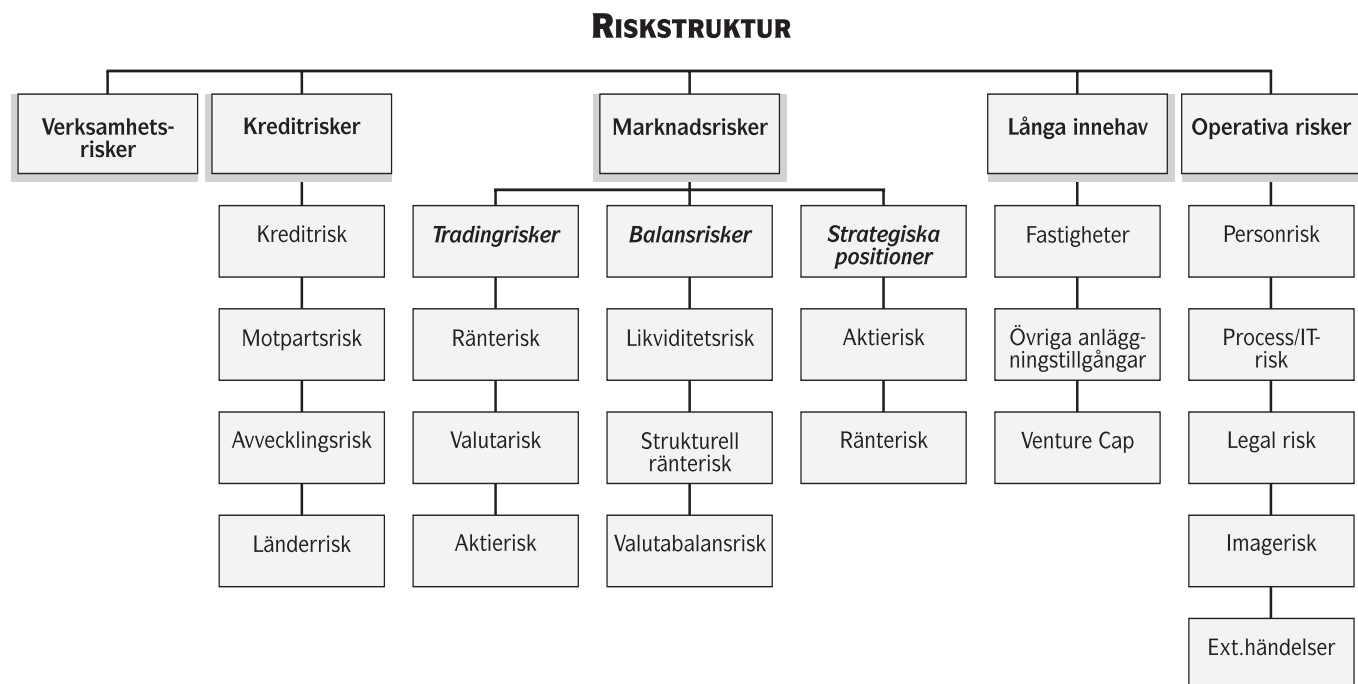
RISKSTRUKTUR

Verksamhetsrisker

Kreditrisker

Kreditrisk

Motpartsrisk

Avvecklingsrisk

Länderrisk

Marknadsrisker

*Tradingrisker*

Ränterisk

Valutarisk

Aktierisk

*Balansrisker*

Likviditetsrisk

Strukturell ränterisk

Valutabalansrisk

*Strategiska positioner*

Aktierisk

Ränterisk

Långa innehav

Fastigheter

Övriga anläggningstillgångar

Venture Cap

Operativa risker

Personrisk

Process/IT-risk

Legal risk

Imagerisk

Ext.händelser